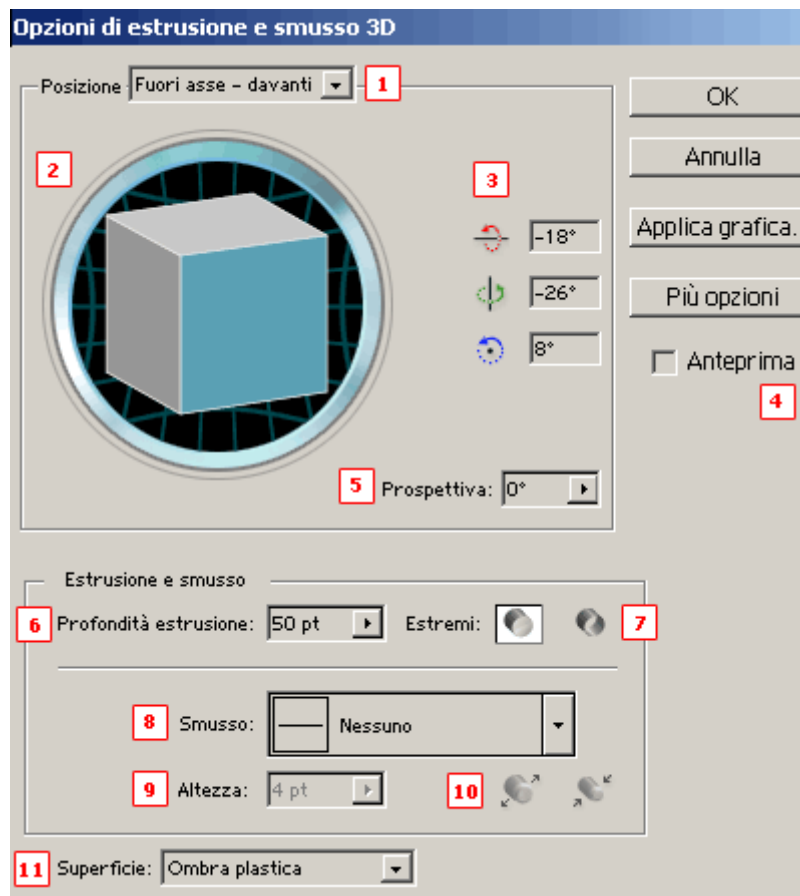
Opzioni di estrusione e smusso 3D

Posizione Fuori asse - davanti 1

2

3

-18°

-26°

8°

5 Prospettiva: 0°

OK

Annulla

Applica grafica.

Più opzioni

Anteprima

4

Estrusione e smusso

6 Profondità estrusione: 50 pt

Estremi:

7

8 Smusso: Nessuno

9 Altezza: 4 pt

10

11 Superficie: Ombra plastica